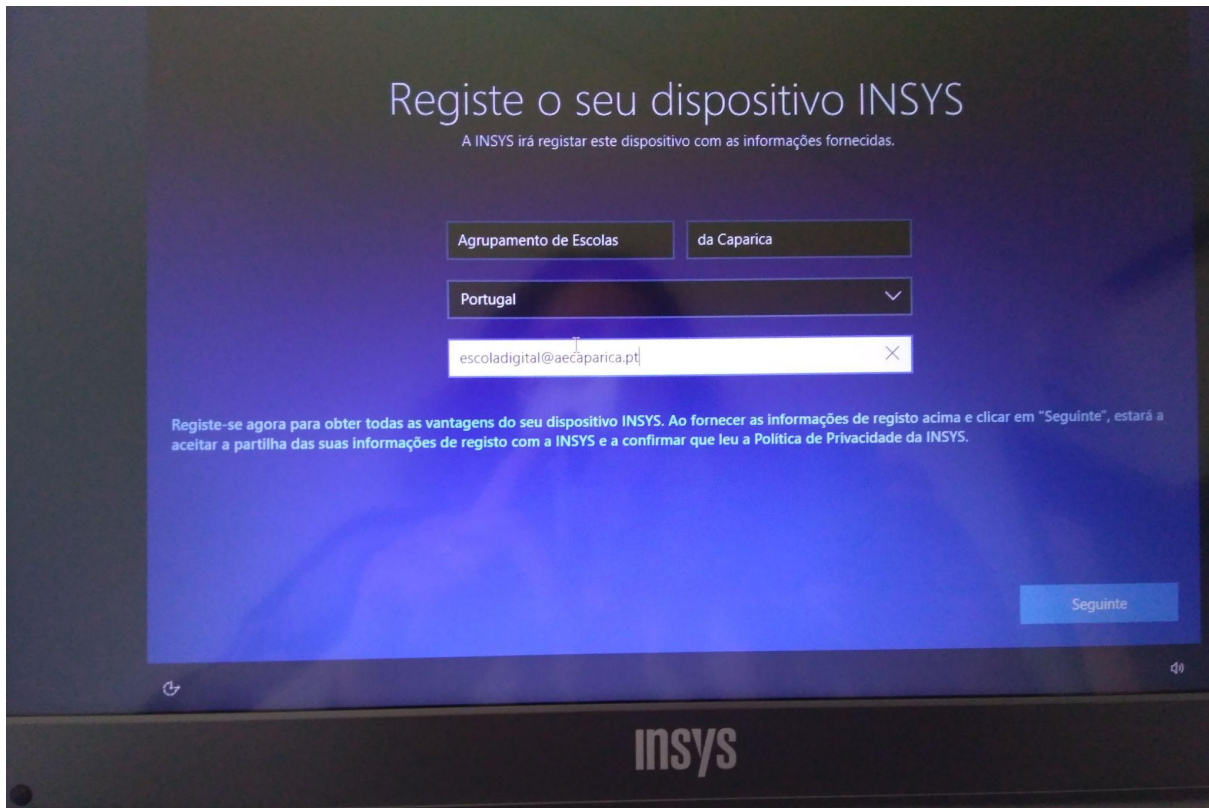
Registe o seu dispositivo INSYS

A INSYS irá registar este dispositivo com as informações fornecidas.

Agrupamento de Escolas

da Caparica

Portugal

escoladigital@aecaparica.pt

Registe-se agora para obter todas as vantagens do seu dispositivo INSYS. Ao fornecer as informações de registo acima e clicar em "Seguinte", estará a aceitar a partilha das suas informações de registo com a INSYS e a confirmar que leu a Política de Privacidade da INSYS.

Seguinte

INSYS